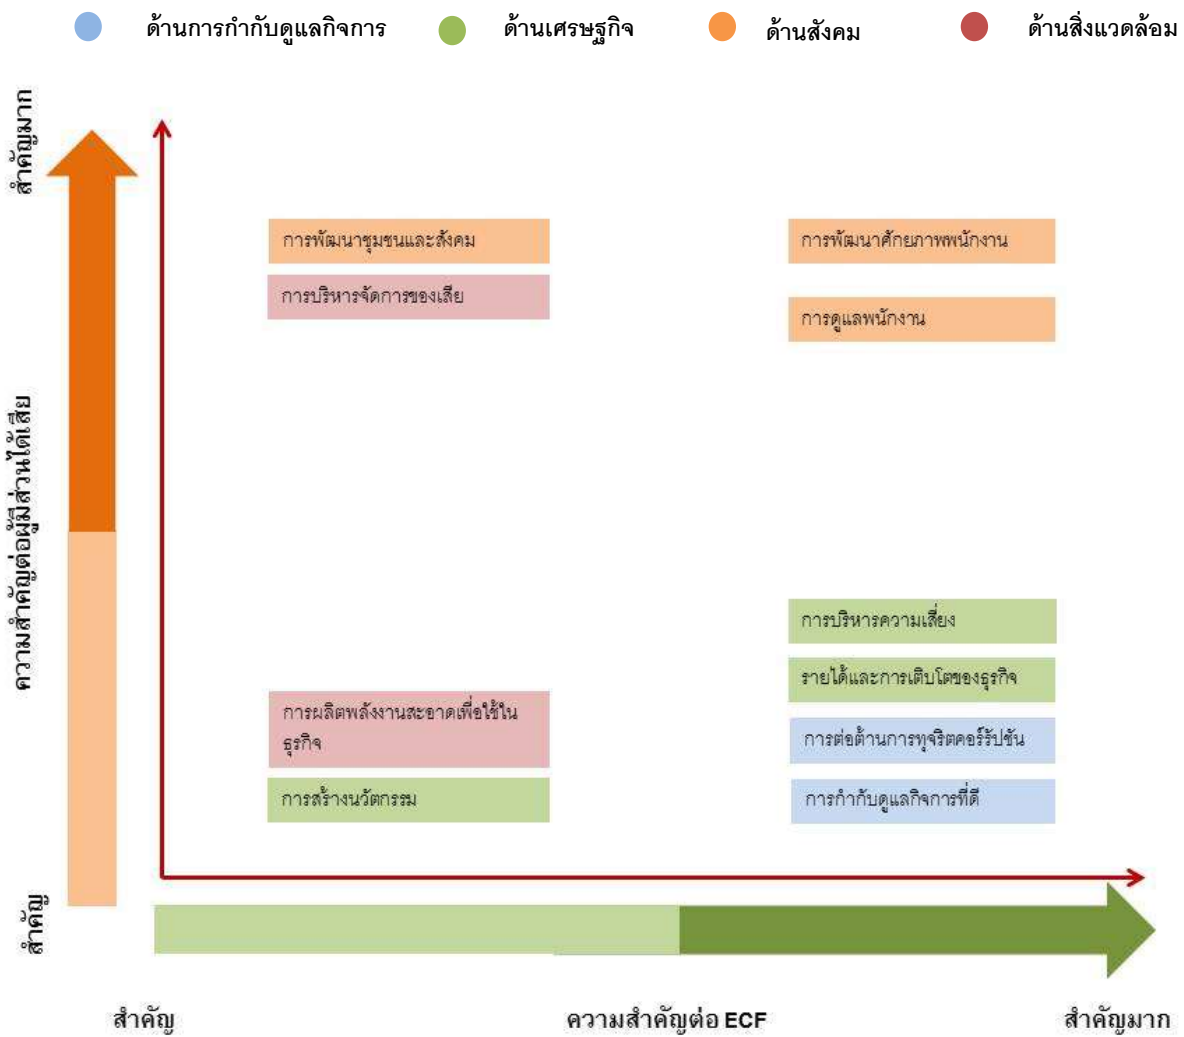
ด้านการกำกับดูแลกิจการ ด้านเศรษฐกิจ ด้านสังคม ด้านสิ่งแวดล้อม

สำคัญมาก

ความสำคัญต่อผู้มีส่วนได้เสีย

สำคัญ

การพัฒนาชุมชนและสังคม

การบริหารจัดการของเสีย

การพัฒนาศักยภาพพนักงาน

การดูแลพนักงาน

การบริหารความเสี่ยง

รายได้และการเติบโตของธุรกิจ

การผลิตพลังงานสะอาดเพื่อใช้ในธุรกิจ

การต่อต้านการทุจริตคอร์รัปชัน

การสร้างนวัตกรรม

การกำกับดูแลกิจการที่ดี

สำคัญ

ความสำคัญต่อ ECF

สำคัญมาก